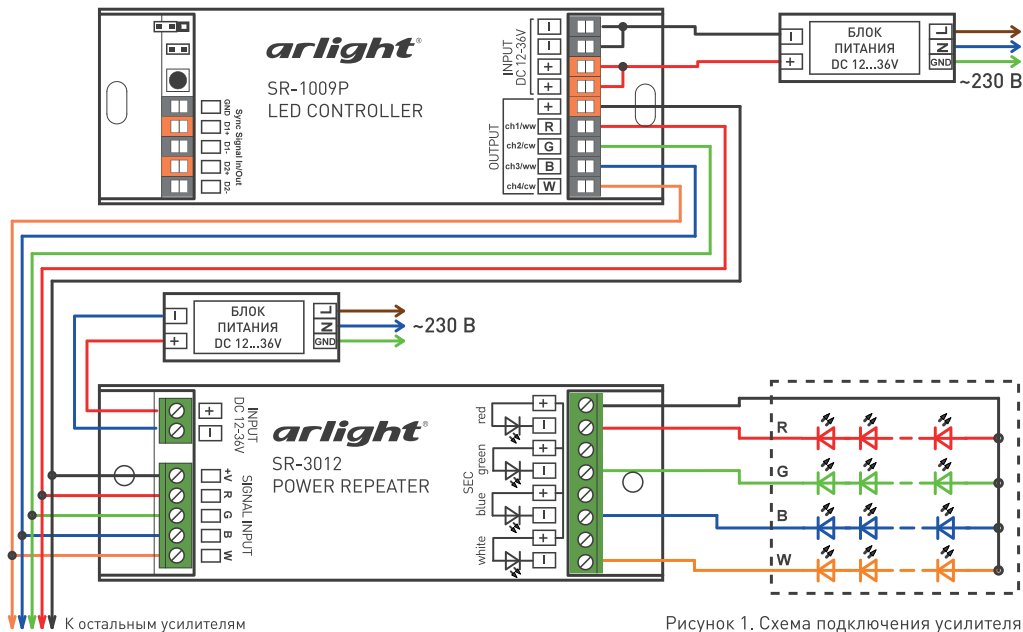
arlight®
SR-1009P
LED CONTROLLER

Sync Signal In/Out
GND
D1+
D1-
D2+
D2-

INPUT
DC 12-36V
–
–
+
+

OUTPUT
+
ch1/ww R
ch2/cw G
ch3/ww B
ch4/cw W

–
+
БЛОК
ПИТАНИЯ
DC 12...36V
L
N
GND
~230 В

–
+
БЛОК
ПИТАНИЯ
DC 12...36V
L
N
GND
~230 В

arlight®
SR-3012
POWER REPEATER

INPUT
DC 12-36V
+
–

SIGNAL INPUT
+V
R
G
B
W

SEC
red
green
blue
white
+
–
+
–
+
–
+
–

R
G
B
W

К остальным усилителям

Рисунок 1. Схема подключения усилителя